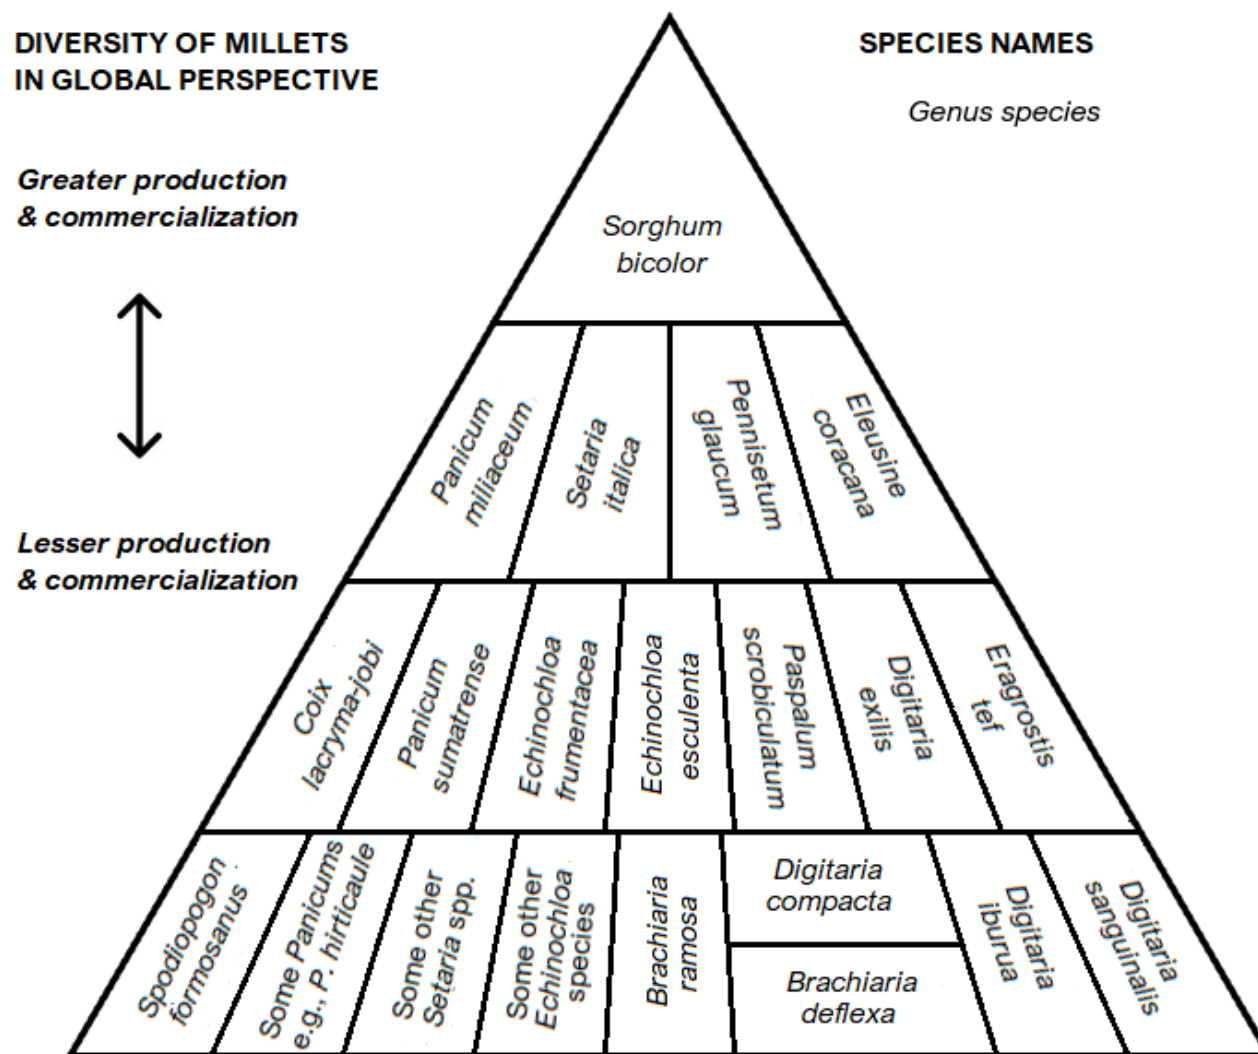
DIVERSITY OF MILLETS IN GLOBAL PERSPECTIVE

SPECIES NAMES

Genus species

Greater production & commercialization

Lesser production & commercialization

Sorghum bicolor

Panicum miliaceum

Setaria italica

Pennisetum glaucum

Eleusine coracana

Coix lacryma-jobi

Panicum sumatrense

Echinochloa frumentacea

Echinochloa esculenta

Paspalum scrobiculatum

Digitaria exilis

Eragrostis tef

Spodiopogon formosanus

Some Panicums e.g., P. hirticaule

Some other Setaria spp.

Some other Echinochloa species

Brachiaria ramosa

Digitaria compacta

Brachiaria deflexa

Digitaria iburua

Digitaria sanguinalis